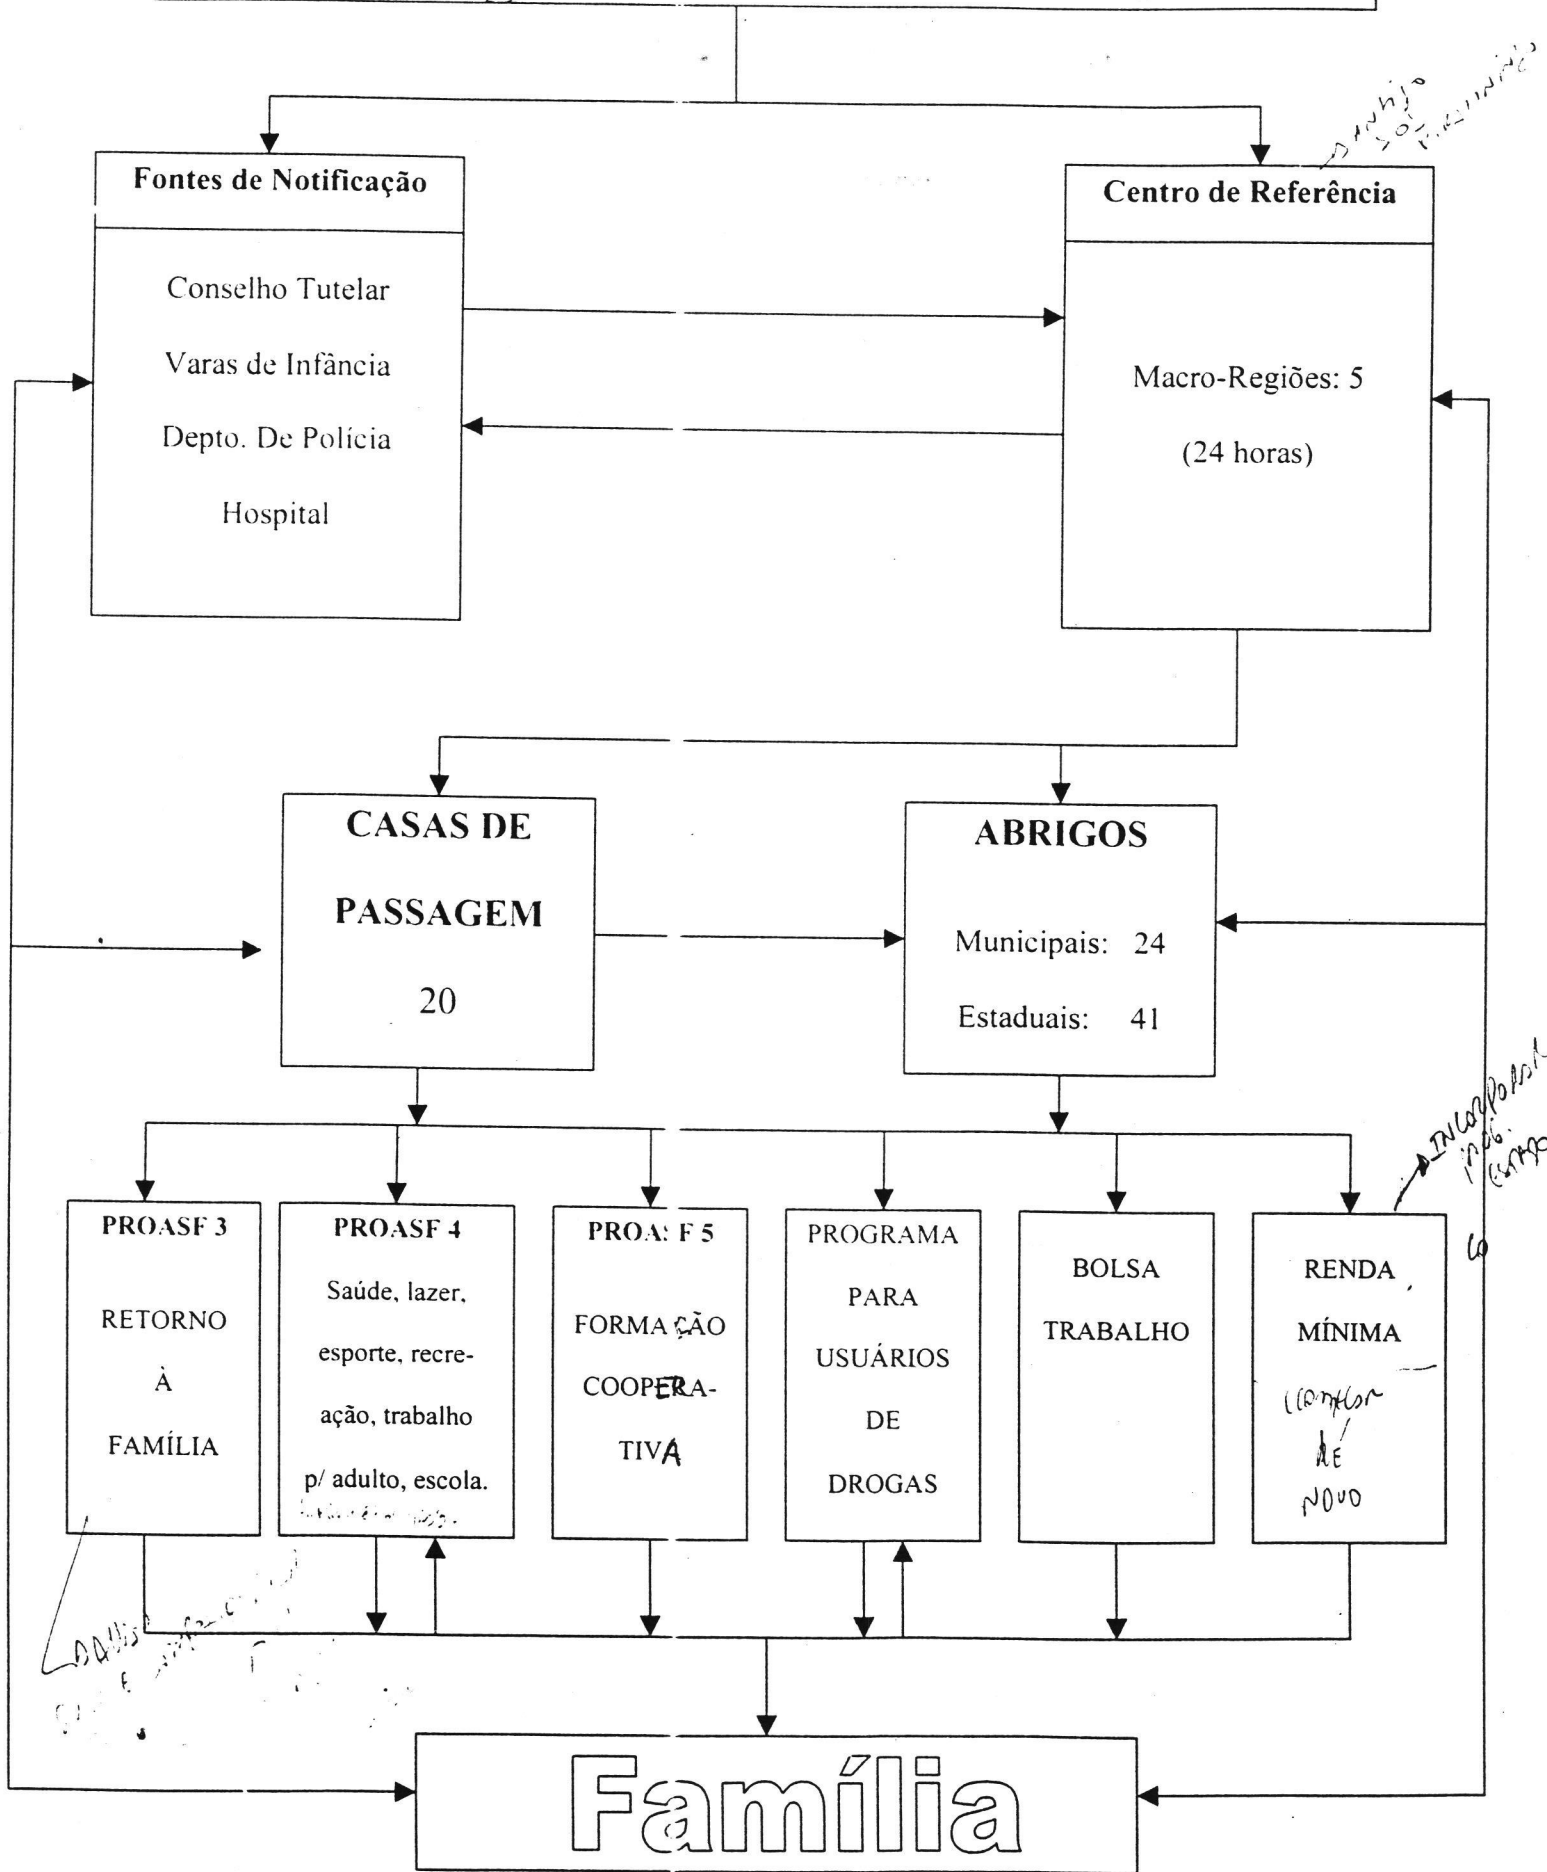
Fontes de Notificação

Conselho Tutelar

Varas de Infância

Depto. De Polícia

Hospital

Centro de Referência

Macro-Regiões: 5

(24 horas)

CASAS DE PASSAGEM

20

ABRIGOS

Municipais: 24

Estaduais: 41

PROASF 3

RETORNO À FAMÍLIA

PROASF 4

Saúde, lazer, esporte, recreação, trabalho p/ adulto, escola.

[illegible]

PROASF 5

FORMAÇÃO COOPERATIVA

PROGRAMA PARA USUÁRIOS DE DROGAS

BOLSA TRABALHO

RENDA MÍNIMA

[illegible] DE NOVO

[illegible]

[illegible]

Família